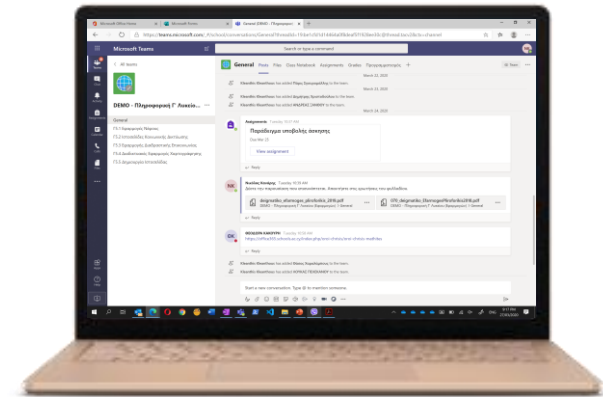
Microsoft Office Home
Microsoft Forms
General (DEMO - Πληροφορική...

https://teams.microsoft.com/_#/school/conversations/General?threadId=19:bee1b5d1484e4d08e4d5f1628ec5b@thread.tacv2&ctx=channel

Microsoft Teams

Search or type a command

All teams

DEMO - Πληροφορική Γ' Λυκείο...

General
ΠΣ.1 Εισαγωγή στους Μορφές
ΠΣ.2 Αποτελέσματα Κοινωνικής Διεπαφής
ΠΣ.3 Εισαγωγή Διαδικτυακής Επικοινωνίας
ΠΣ.4 Διαδικτυακές Εφαρμογές Χρηστών
ΠΣ.5 Δημιουργία Ιστοσελίδας

General Posts Files Class Notebook Assignments Grades Προγραμματισμός +

Team

March 23, 2020

Kleanthis Moustfasas has added Βασιλική Σερσάκη to the team.

Kleanthis Moustfasas has added Δημήτρης Σπυριδάκης to the team.

Kleanthis Moustfasas has added ΑΝΔΡΕΑΣ ΣΑΒΒΑΣ to the team.

March 24, 2020

Assignments Tuesday 10:57 AM
Παράδειγμα υποβολής άσκησης
Due Mar 25
View assignment

Reply

NK Νικόλας Κοσάρης Tuesday 10:59 AM
Δείτε την παρουσίαση του εκπαιδευτικού. Απαντήστε στις ερωτήσεις στο φυλλάδιο.

degmatiko_ellenogen_pirofisika_2018.pdf
DEMO - Πληροφορική Γ' Λυκείου > General

CYI_degmatiko_EllenogenPirofisika2018.pdf
DEMO - Πληροφορική Γ' Λυκείου > General

Reply

ΘΚ ΘΕΟΔΩΡΗ ΚΑΚΟΥΡΗ Tuesday 10:59 AM
https://office365.schoolsus.cy/index.php/view-choice/view-choice-mathites

Reply

Kleanthis Moustfasas has added Νίκος Χαραλάμπους to the team.

Kleanthis Moustfasas has added ΑΡΙΑΣ ΠΕΛΕΚΑΝΟΥ to the team.

Start a new conversation. Type @ to mention someone.